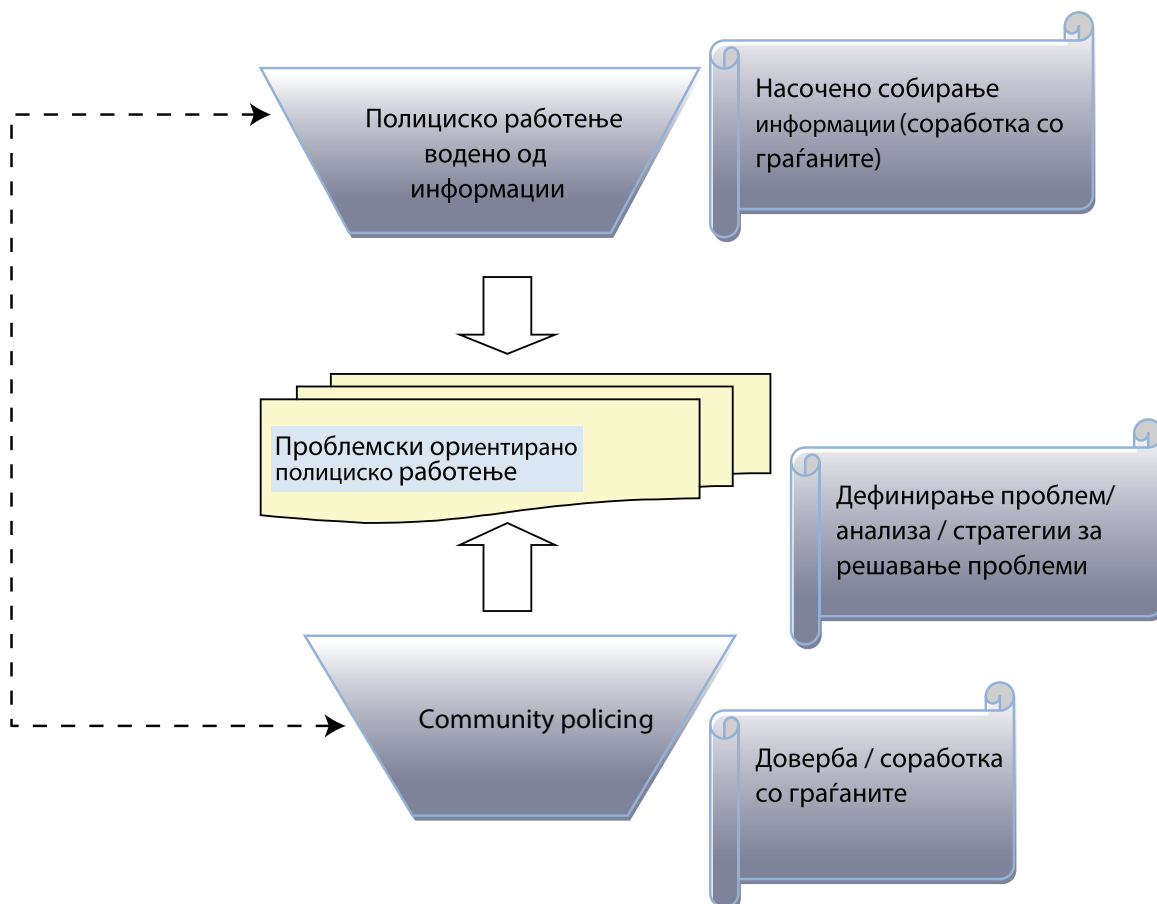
Полициско работење водено од информации

Насочено собирање информации (соработка со граѓаните)

Проблемски ориентирано полициско работење

Дефинирање проблем/ анализа / стратегии за решавање проблеми

Community policing

Доверба / соработка со граѓаните